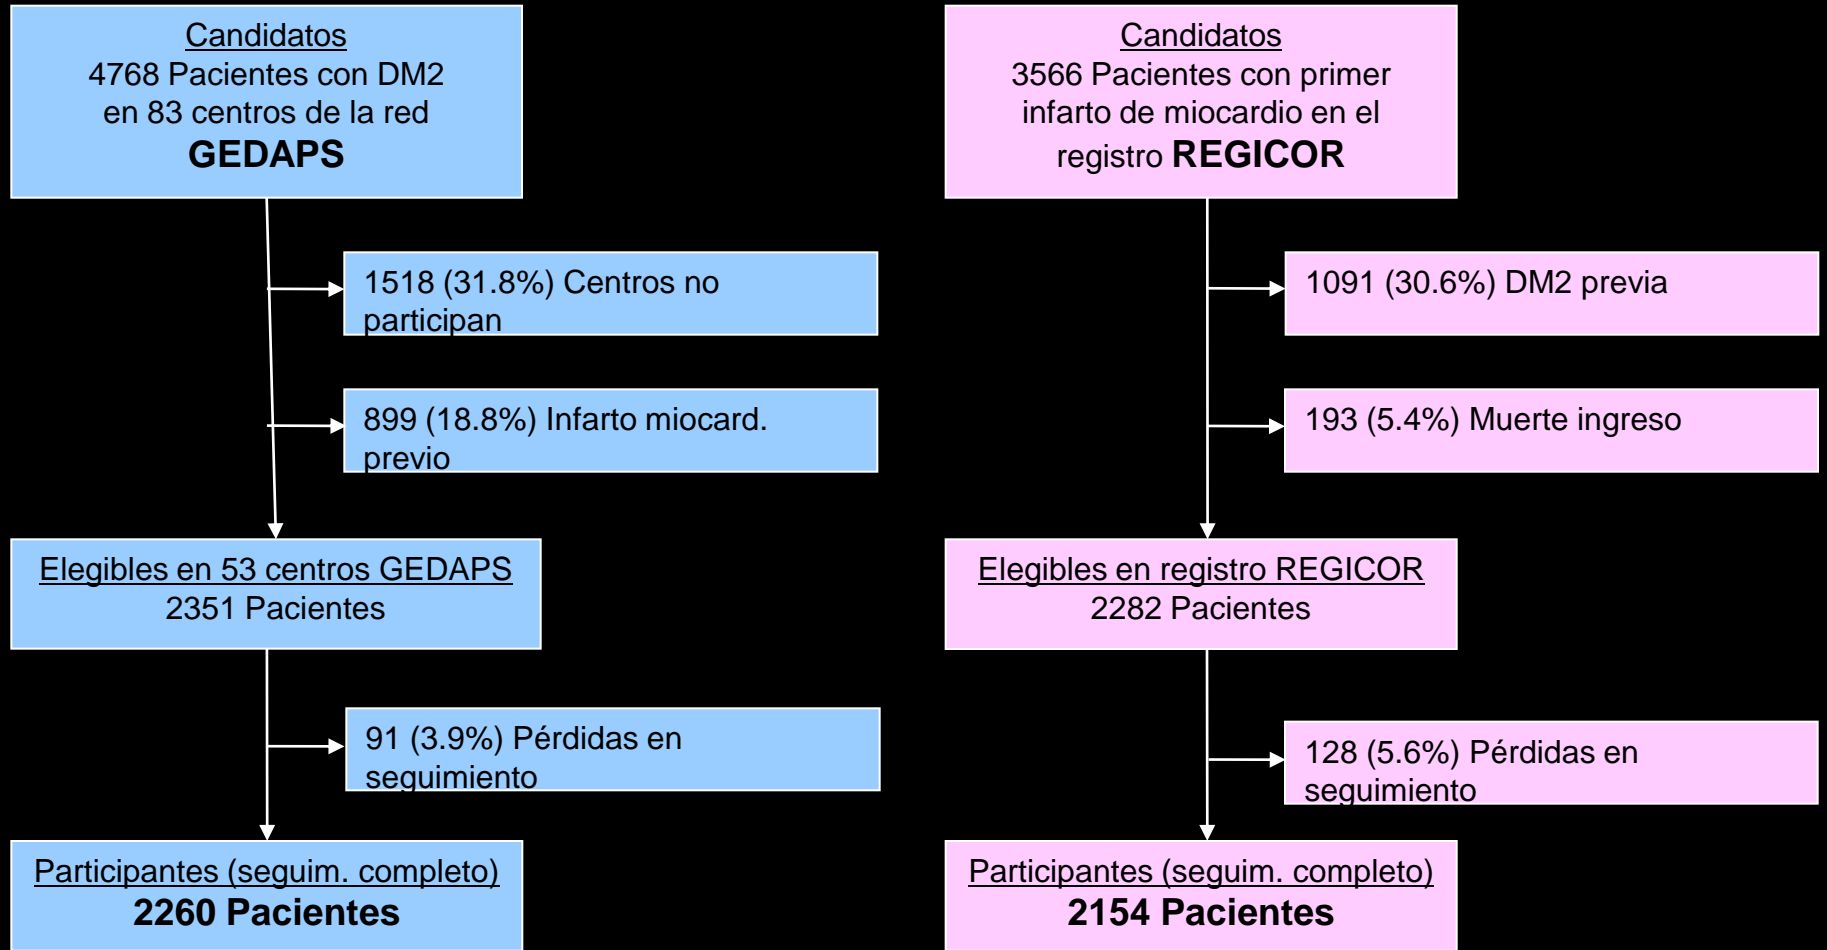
Candidatos
4768 Pacientes con DM2 en 83 centros de la red
GEDAPS

1518 (31.8%) Centros no participan

899 (18.8%) Infarto miocard. previo

Elegibles en 53 centros GEDAPS
2351 Pacientes

91 (3.9%) Pérdidas en seguimiento

Participantes (seguim. completo)
2260 Pacientes

Candidatos
3566 Pacientes con primer infarto de miocardio en el registro REGICOR

1091 (30.6%) DM2 previa

193 (5.4%) Muerte ingreso

Elegibles en registro REGICOR
2282 Pacientes

128 (5.6%) Pérdidas en seguimiento

Participantes (seguim. completo)
2154 Pacientes